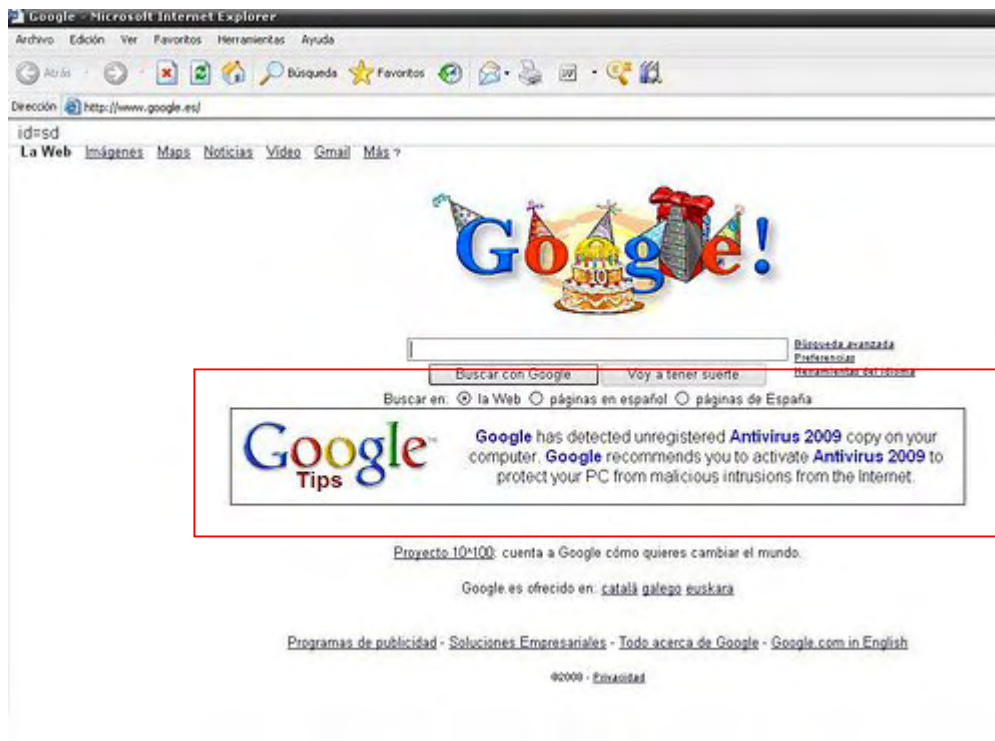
Google - Microsoft Internet Explorer

Archivo Edición Ver Favoritos Herramientas Ayuda

Atrás Búsqueda Favoritos

Dirección http://www.google.es/

id=sd

La Web Imágenes Maps Noticias Video Gmail Más

Google!

Búsqueda avanzada
Preferencias
Herramientas del idioma

Buscar con Google Voy a tener suerte

Buscar en: la Web páginas en español páginas de España

Google Tips

Google has detected unregistered Antivirus 2009 copy on your computer. Google recommends you to activate Antivirus 2009 to protect your PC from malicious intrusions from the Internet.

Proyecto 10^100: cuenta a Google cómo quieres cambiar el mundo.

Google.es ofrecido en: català galego euskara

Programas de publicidad - Soluciones Empresariales - Todo acerca de Google - Google.com in English

©2008 - Privacidad